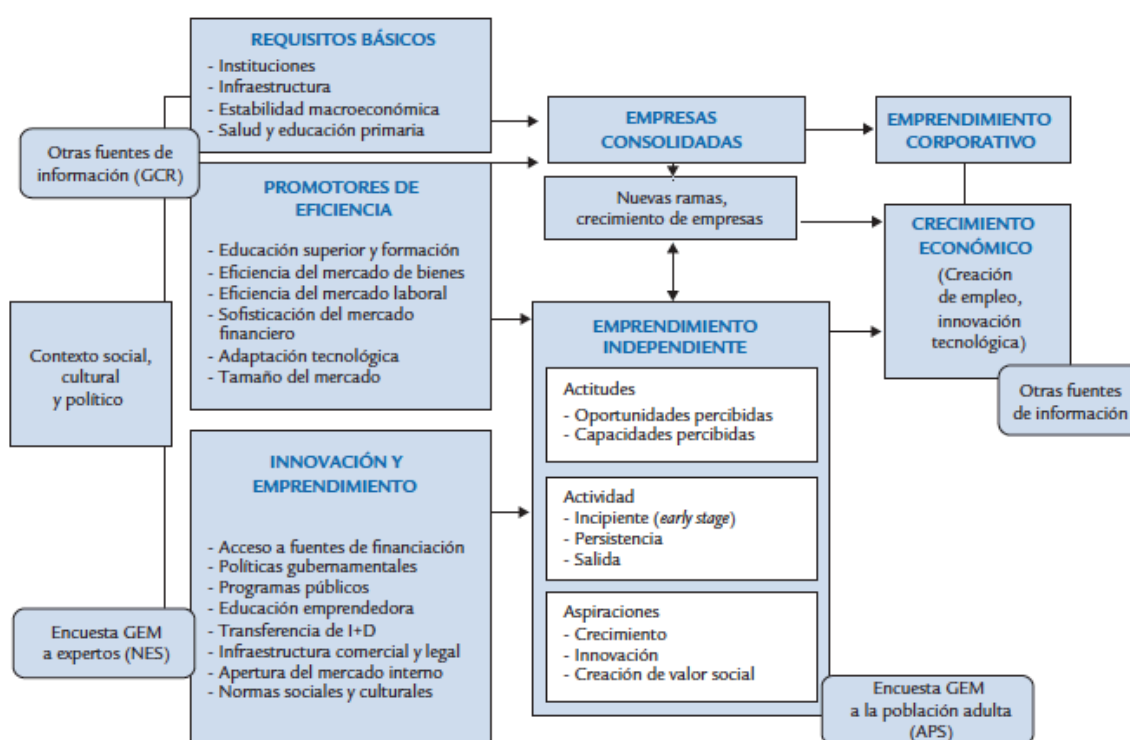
REQUISITOS BÁSICOS
- Instituciones
- Infraestructura
- Estabilidad macroeconómica
- Salud y educación primaria

Otras fuentes de información (GCR)

PROMOTORES DE EFICIENCIA
- Educación superior y formación
- Eficiencia del mercado de bienes
- Eficiencia del mercado laboral
- Sofisticación del mercado financiero
- Adaptación tecnológica
- Tamaño del mercado

Contexto social, cultural y político

INNOVACIÓN Y EMPRENDIMIENTO
- Acceso a fuentes de financiación
- Políticas gubernamentales
- Programas públicos
- Educación emprendedora
- Transferencia de I+D
- Infraestructura comercial y legal
- Apertura del mercado interno
- Normas sociales y culturales

Encuesta GEM a expertos (NES)

EMPRESAS CONSOLIDADAS

Nuevas ramas, crecimiento de empresas

EMPRENDIMIENTO INDEPENDIENTE

Actitudes
- Oportunidades percibidas
- Capacidades percibidas

Actividad
- Incipiente (early stage)
- Persistencia
- Salida

Aspiraciones
- Crecimiento
- Innovación
- Creación de valor social

EMPRENDIMIENTO CORPORATIVO

CRECIMIENTO ECONÓMICO
(Creación de empleo, innovación tecnológica)

Otras fuentes de información

Encuesta GEM a la población adulta (APS)